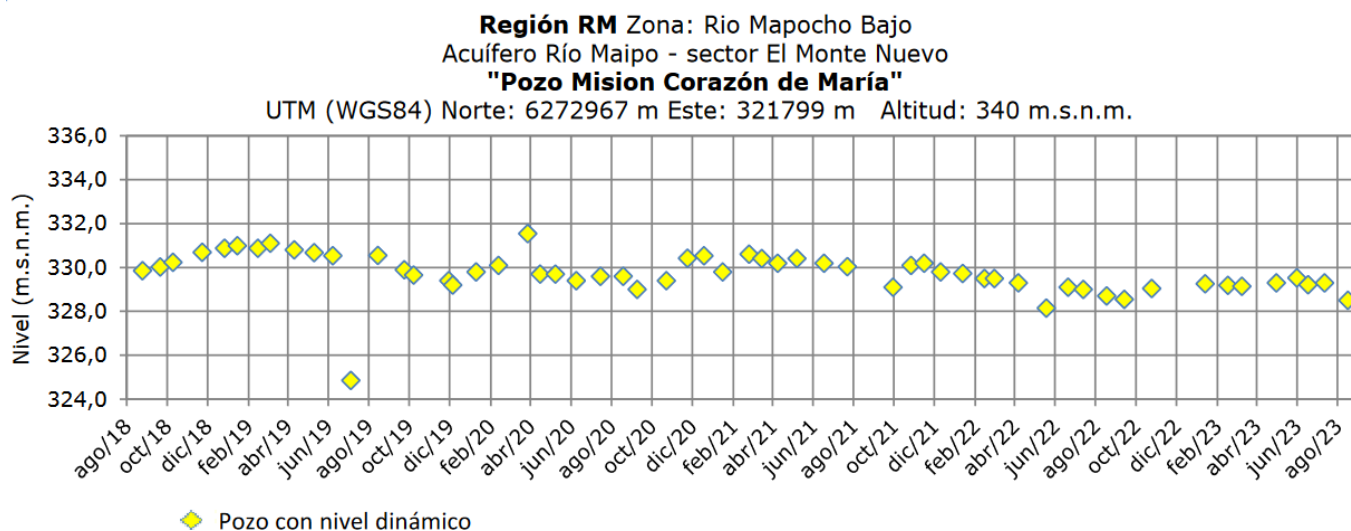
**Región RM** Zona: Rio Mapocho Bajo
Acuífero Río Maipo - sector El Monte Nuevo
**"Pozo Mision Corazón de María"**
UTM (WGS84) Norte: 6272967 m Este: 321799 m Altitud: 340 m.s.n.m.

Nivel (m.s.n.m.)

336,0
334,0
332,0
330,0
328,0
326,0
324,0

ago/18 oct/18 dic/18 feb/19 abr/19 jun/19 ago/19 oct/19 dic/19 feb/20 abr/20 jun/20 ago/20 oct/20 dic/20 feb/21 abr/21 jun/21 ago/21 oct/21 dic/21 feb/22 abr/22 jun/22 ago/22 oct/22 dic/22 feb/23 abr/23 jun/23 ago/23

Pozo con nivel dinámico